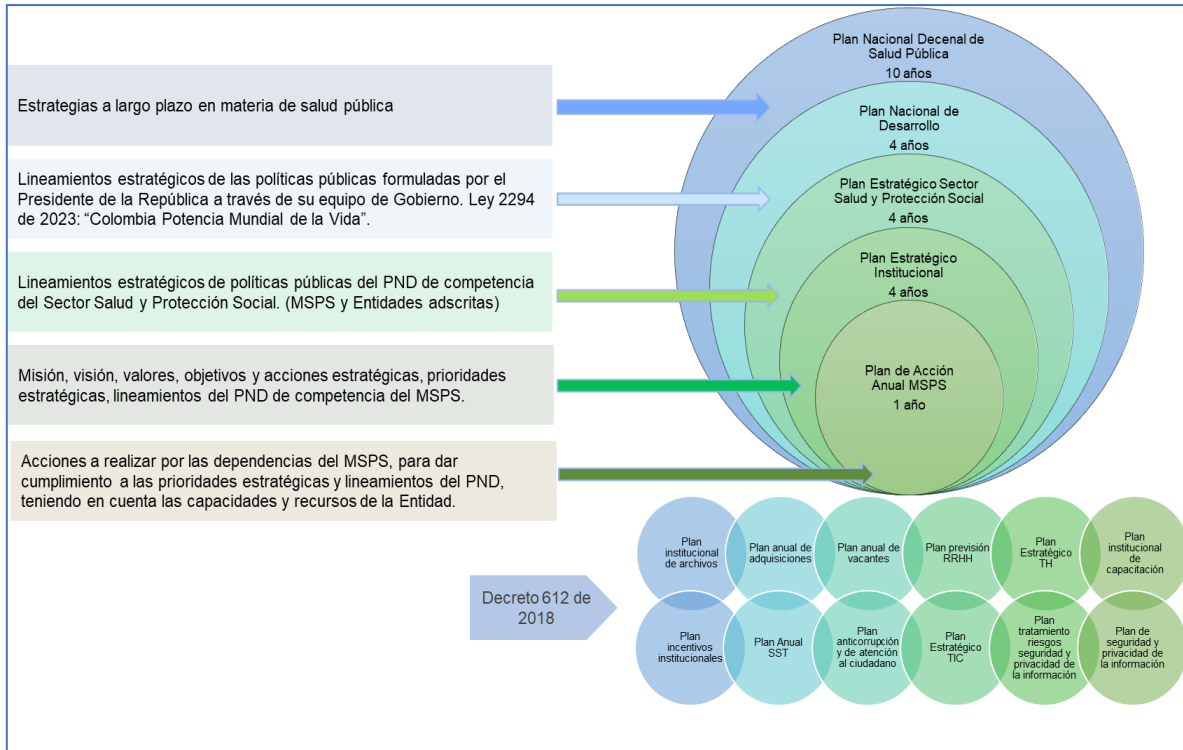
Estrategias a largo plazo en materia de salud pública

Lineamientos estratégicos de las políticas públicas formuladas por el Presidente de la República a través de su equipo de Gobierno. Ley 2294 de 2023: "Colombia Potencia Mundial de la Vida".

Lineamientos estratégicos de políticas públicas del PND de competencia del Sector Salud y Protección Social. (MSPS y Entidades adscritas)

Misión, visión, valores, objetivos y acciones estratégicas, prioridades estratégicas, lineamientos del PND de competencia del MSPS.

Acciones a realizar por las dependencias del MSPS, para dar cumplimiento a las prioridades estratégicas y lineamientos del PND, teniendo en cuenta las capacidades y recursos de la Entidad.

Plan Nacional Decenal de Salud Pública
10 años

Plan Nacional de Desarrollo
4 años

Plan Estratégico Sector Salud y Protección Social
4 años

Plan Estratégico Institucional
4 años

Plan de Acción Anual MSPS
1 año

Decreto 612 de 2018

Plan institucional de archivos

Plan anual de adquisiciones

Plan anual de vacantes

Plan previsión RRHH

Plan Estratégico TH

Plan institucional de capacitación

Plan incentivos institucionales

Plan Anual SST

Plan anticorrupción y de atención al ciudadano

Plan Estratégico TIC

Plan tratamiento riesgos seguridad y privacidad de la información

Plan de seguridad y privacidad de la información